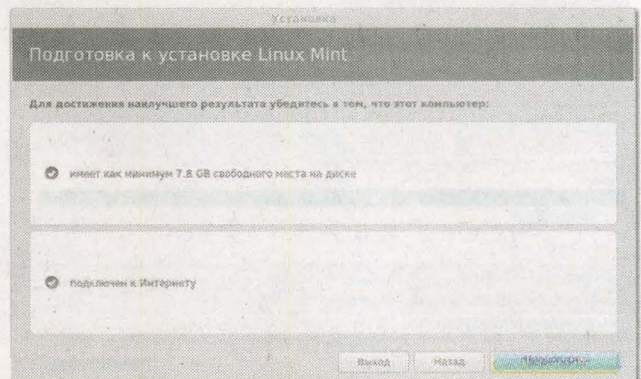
Установка

Подготовка к установке Linux Mint

Для достижения наилучшего результата убедитесь в том, что этот компьютер:

имеет как минимум 7.8 GB свободного места на диске

подключен к Интернету

Выход Назад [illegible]